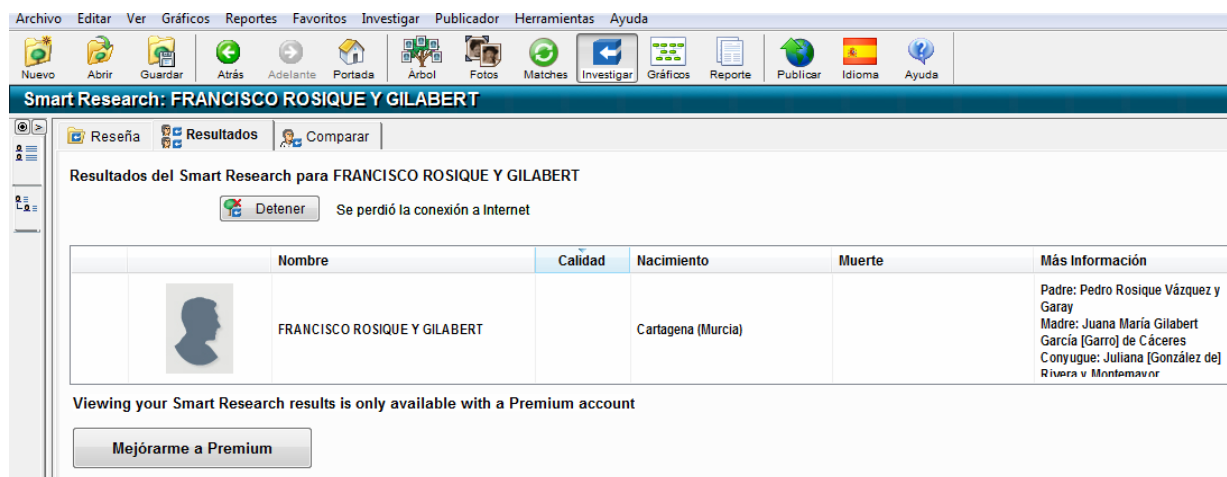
Archivo Editar Ver Gráficos Reportes Favoritos Investigar Publicador Herramientas Ayuda

Nuevo Abrir Guardar Atrás Adelante Portada Árbol Fotos Matches Investigar Gráficos Reporte Publicar Idioma Ayuda

Smart Research: FRANCISCO ROSIQUE Y GILABERT

Reseña Resultados Comparar

Resultados del Smart Research para FRANCISCO ROSIQUE Y GILABERT

Detener Se perdió la conexión a Internet

| | | Nombre | Calidad | Nacimiento | Muerte | Más Información |
|---|---|---|---|---|---|---|
| | | FRANCISCO ROSIQUE Y GILABERT | | Cartagena (Murcia) | | Padre: Pedro Rosique Vázquez y Garay Madre: Juana María Gilabert García [Garro] de Cáceres Conyugue: Juliana [González de] Rivera y Montemayor |

Viewing your Smart Research results is only available with a Premium account

Mejórarme a Premium